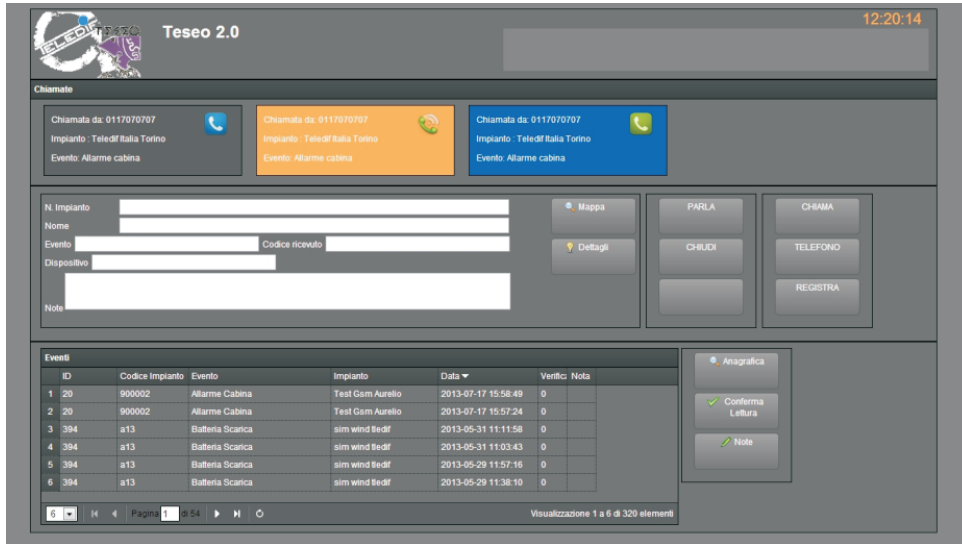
TELEDIF TESEO

Teseo 2.0

12:20:14

Chiamate

Chiamata da: 0117070707
Impianto : Teledif Italia Torino
Evento: Allarme cabina

Chiamata da: 0117070707
Impianto : Teledif Italia Torino
Evento: Allarme cabina

Chiamata da: 0117070707
Impianto : Teledif Italia Torino
Evento: Allarme cabina

N. Impianto
Nome
Evento
Codice ricevuto
Dispositivo
Note

Mappa
Dettagli

PARLA
CHIUDI

CHIAMA
TELEFONO
REGISTRA

Eventi

| | ID | Codice Impianto | Evento | Impianto | Data | Verific | Nota |
|---|---|---|---|---|---|---|---|
| 1 | 20 | 900002 | Allarme Cabina | Test Gsm Aurelio | 2013-07-17 15:58:49 | 0 | |
| 2 | 20 | 900002 | Allarme Cabina | Test Gsm Aurelio | 2013-07-17 15:57:24 | 0 | |
| 3 | 394 | a13 | Batteria Scarica | sim wind tledif | 2013-05-31 11:11:58 | 0 | |
| 4 | 394 | a13 | Batteria Scarica | sim wind tledif | 2013-05-31 11:03:43 | 0 | |
| 5 | 394 | a13 | Batteria Scarica | sim wind tledif | 2013-05-29 11:57:16 | 0 | |
| 6 | 394 | a13 | Batteria Scarica | sim wind tledif | 2013-05-29 11:38:10 | 0 | |

6 Pagina 1 di 54

Visualizzazione 1 a 6 di 320 elementi

Anagrafica
Conferma Lettura
Note